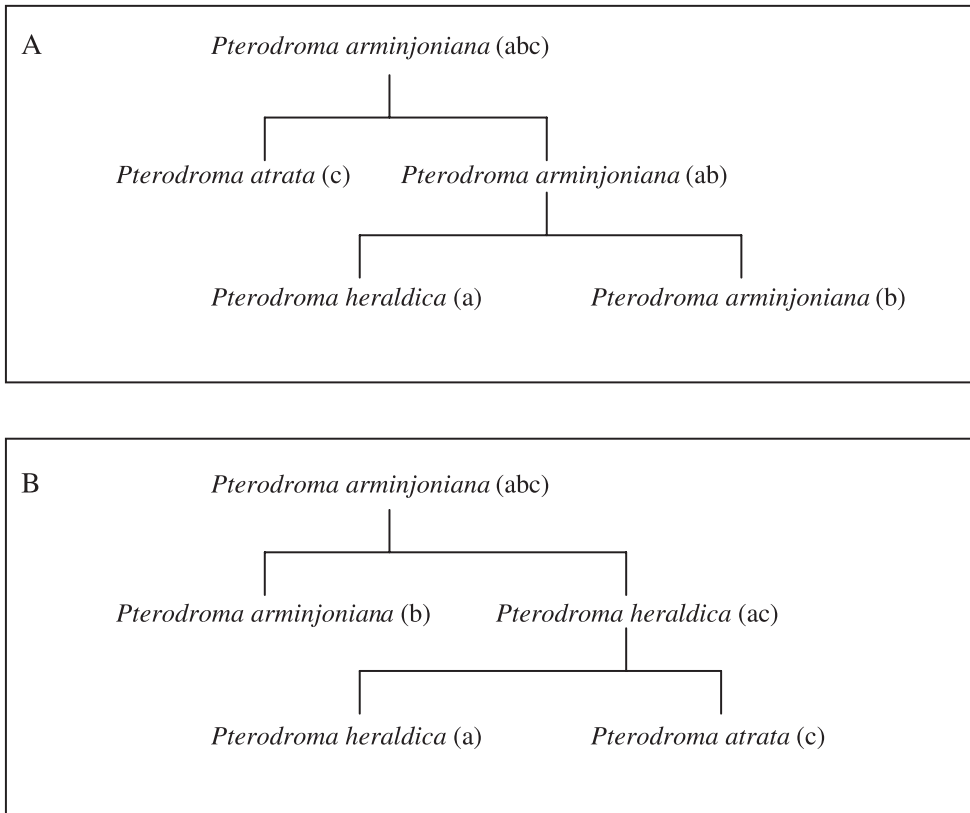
A

*Pterodroma arminjoniana* (abc)

*Pterodroma atrata* (c)

*Pterodroma arminjoniana* (ab)

*Pterodroma heraldica* (a)

*Pterodroma arminjoniana* (b)

B

*Pterodroma arminjoniana* (abc)

*Pterodroma arminjoniana* (b)

*Pterodroma heraldica* (ac)

*Pterodroma heraldica* (a)

*Pterodroma atrata* (c)